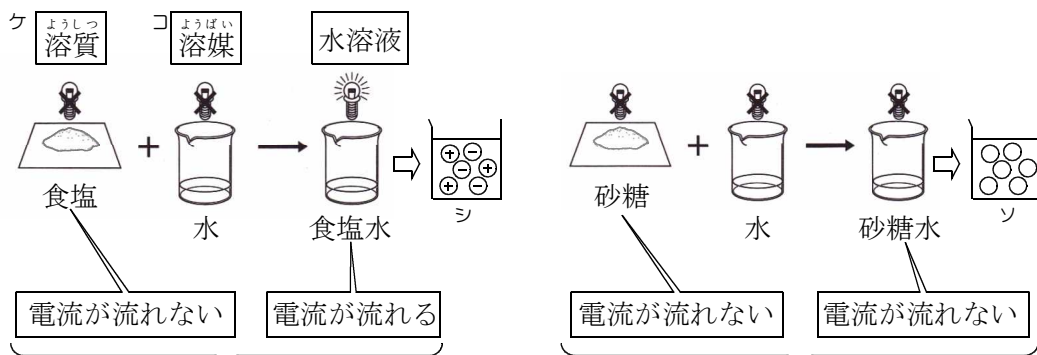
ケ ようしつ 溶質

コ ようばい 溶媒

水溶液

食塩 + 水 → 食塩水

$\oplus \ominus \ominus \oplus \oplus \ominus$

シ

電流が流れない

電流が流れる

砂糖 + 水 → 砂糖水

ソ

電流が流れない

電流が流れない